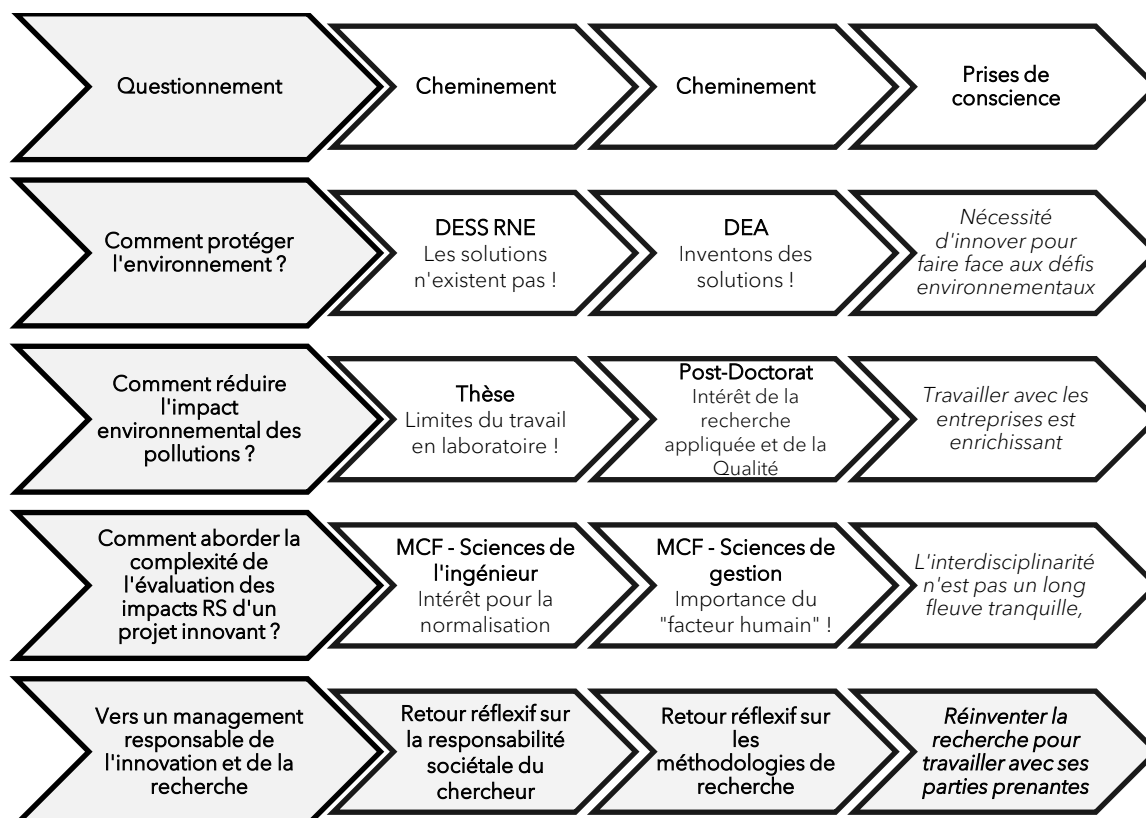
Questionnement

Cheminement

Cheminement

Prises de conscience

Comment protéger l'environnement ?

DESS RNE
Les solutions n'existent pas !

DEA
Inventons des solutions !

Nécessité d'innover pour faire face aux défis environnementaux

Comment réduire l'impact environnemental des pollutions ?

Thèse
Limites du travail en laboratoire !

Post-Doctorat
Intérêt de la recherche appliquée et de la Qualité

Travailler avec les entreprises est enrichissant

Comment aborder la complexité de l'évaluation des impacts RS d'un projet innovant ?

MCF - Sciences de l'ingénieur
Intérêt pour la normalisation

MCF - Sciences de gestion
Importance du "facteur humain" !

L'interdisciplinarité n'est pas un long fleuve tranquille,

Vers un management responsable de l'innovation et de la recherche

Retour réflexif sur la responsabilité sociétale du chercheur

Retour réflexif sur les méthodologies de recherche

Réinventer la recherche pour travailler avec ses parties prenantes